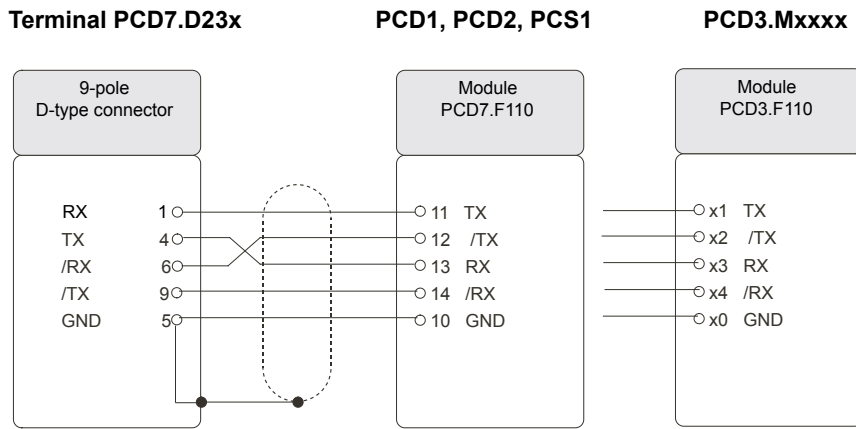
Terminal PCD7.D23x

PCD1, PCD2, PCS1

PCD3.Mxxxx

9-pole
D-type connector

RX 1
TX 4
/RX 6
/TX 9
GND 5

Module
PCD7.F110

11 TX
12 /TX
13 RX
14 /RX
10 GND

Module
PCD3.F110

x1 TX
x2 /TX
x3 RX
x4 /RX
x0 GND